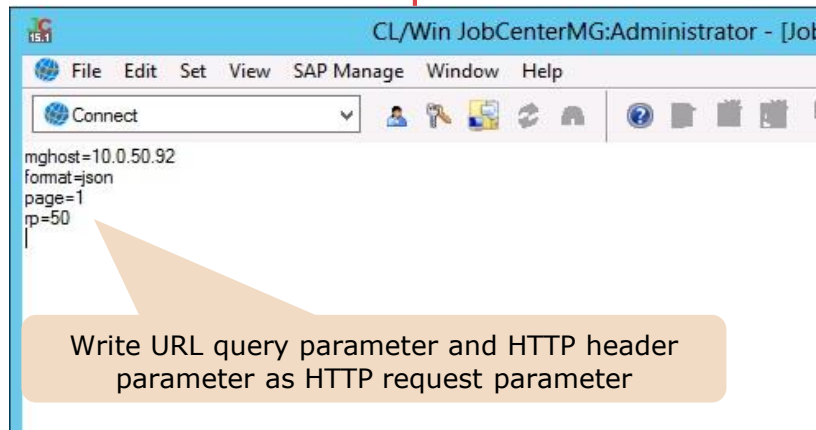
15.1

CL/Win JobCenterMG:Administrator - [Job

File Edit Set View SAP Manage Window Help

Connect

mghost=10.0.50.92
format=json
page=1
rp=50

Write URL query parameter and HTTP header parameter as HTTP request parameter